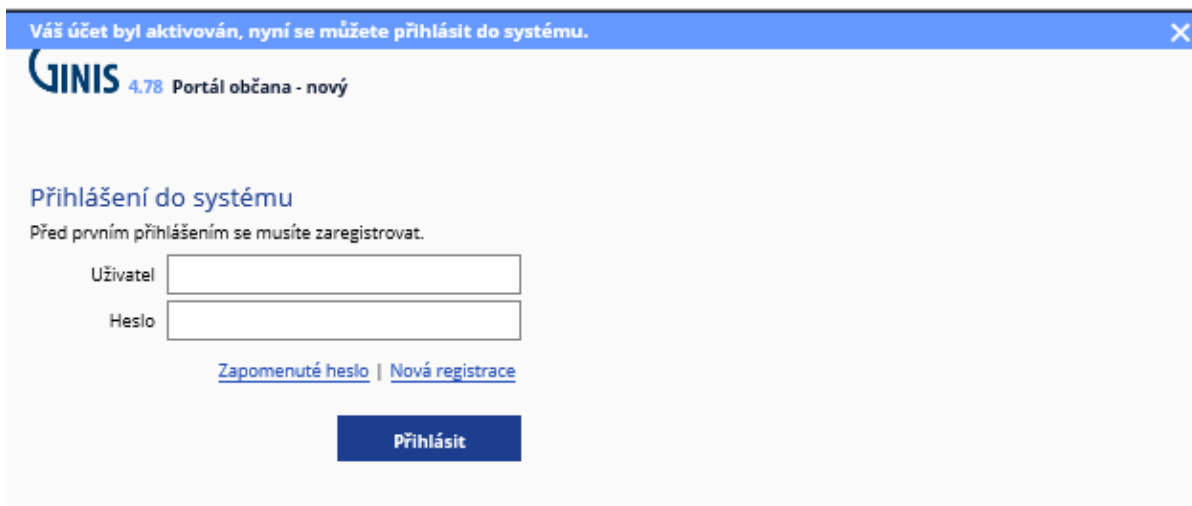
Váš účet byl aktivován, nyní se můžete přihlásit do systému.

✕

GINIS 4.78 Portál občana - nový

Přihlášení do systému

Před prvním přihlášením se musíte zaregistrovat.

Uživatel

Heslo

Zapomenuté heslo | Nová registrace

Přihlásit